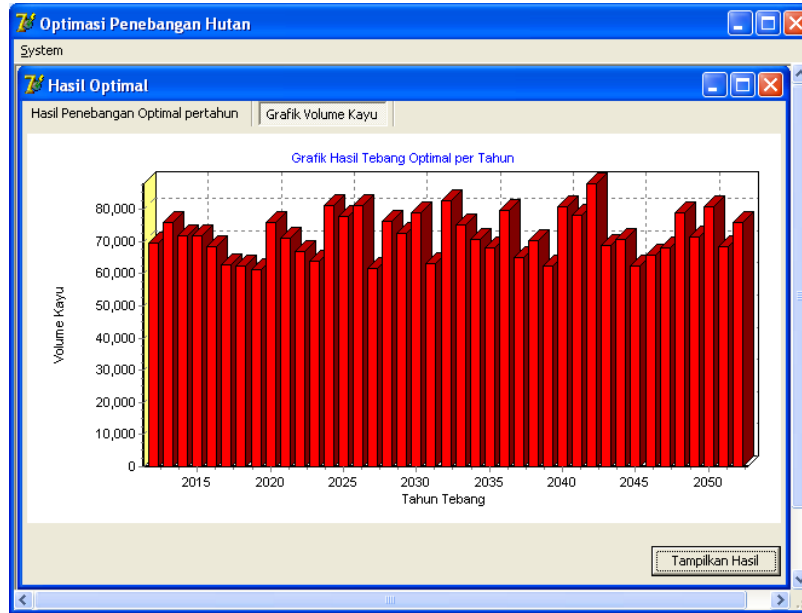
Optimasi Penebangan Hutan

System

Hasil Optimal

Hasil Penebangan Optimal pertahun

Grafik Volume Kayu

Grafik Hasil Tebang Optimal per Tahun

Volume Kayu

80,000
70,000
60,000
50,000
40,000
30,000
20,000
10,000
0

2015 2020 2025 2030 2035 2040 2045 2050

Tahun Tebang

Tampilkan Hasil